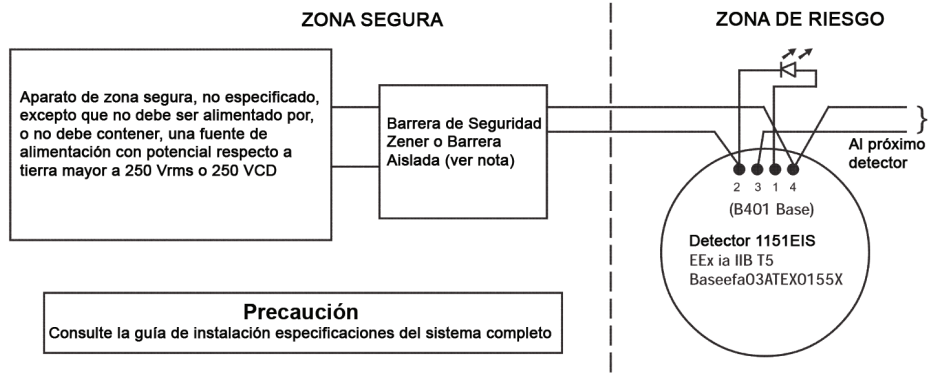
ZONA SEGURA

ZONA DE RIESGO

Aparato de zona segura, no especificado, excepto que no debe ser alimentado por, o no debe contener, una fuente de alimentación con potencial respecto a tierra mayor a 250 Vrms o 250 VCD

Barrera de Seguridad Zener o Barrera Aislada (ver nota)

Al próximo detector

2 3 1 4

(B401 Base)

Detector 1151EIS
EEx ia IIB T5
Baseefa03ATEX0155X

Precaución
Consulte la guía de instalación especificaciones del sistema completo